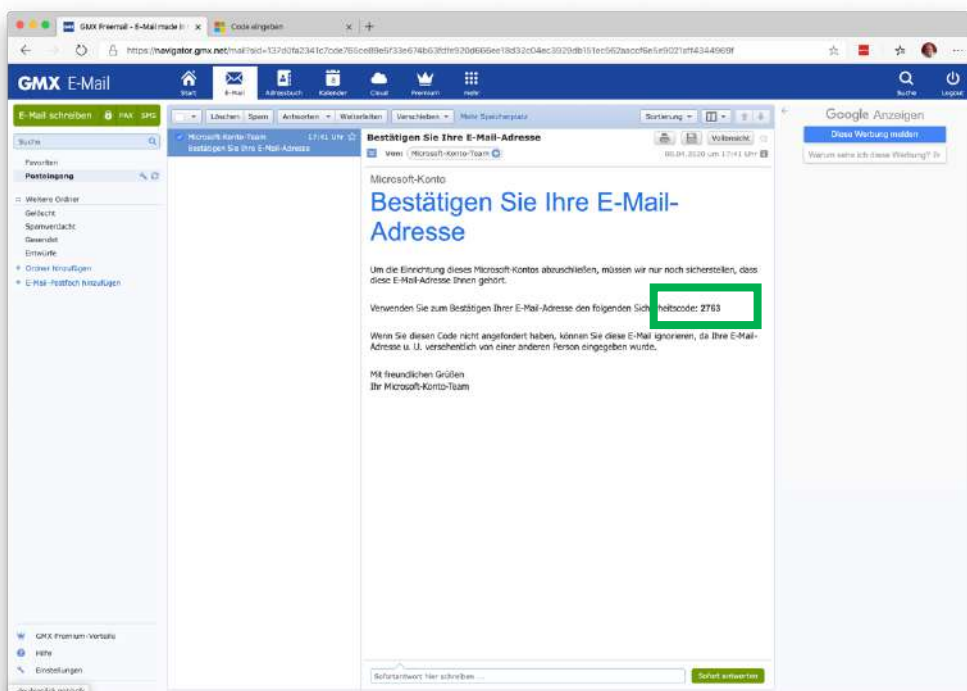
GMX Freemail - E-Mail made in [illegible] ×
Code eingeben ×
+

https://navigator.gmx.net/mail?sid=137d0fa2341c7cde765ce89e6f33e674b63fdfe920d666ee18d32c04ec3020db151ec562aaccf6e5e9021aff4344969f

GMX E-Mail
Start
E-Mail
Adressbuch
Kalender
Cloud
Premium
mehr
Suche
Logout

E-Mail schreiben
FAX
SMS
Suche
Favoriten
Posteingang
Weitere Ordner
Gelöscht
Spamverdacht
Gesendet
Entwürfe
+ Ordner hinzufügen
+ E-Mail-Postfach hinzufügen

Löschen
Spam
Antworten
Weiterleiten
Verschieben
Mehr Speicherplatz
Sortierung

Microsoft-Konto-Team 17:41 Uhr
Bestätigen Sie Ihre E-Mail-Adresse

Bestätigen Sie Ihre E-Mail-Adresse
Vollansicht
Von: Microsoft-Konto-Team
06.04.2020 um 17:41 Uhr

Microsoft-Konto

Bestätigen Sie Ihre E-Mail-Adresse

Um die Einrichtung dieses Microsoft-Kontos abzuschließen, müssen wir nur noch sicherstellen, dass diese E-Mail-Adresse Ihnen gehört.

Verwenden Sie zum Bestätigen Ihrer E-Mail-Adresse den folgenden Sicherheitscode: 2763

Wenn Sie diesen Code nicht angefordert haben, können Sie diese E-Mail ignorieren, da Ihre E-Mail-Adresse u. U. versehentlich von einer anderen Person eingegeben wurde.

Mit freundlichen Grüßen
Ihr Microsoft-Konto-Team

Sofortantwort hier schreiben ...
Sofort antworten

Google Anzeigen
Diese Werbung melden
Warum sehe ich diese Werbung?

GMX Premium-Vorteile
Hilfe
Einstellungen